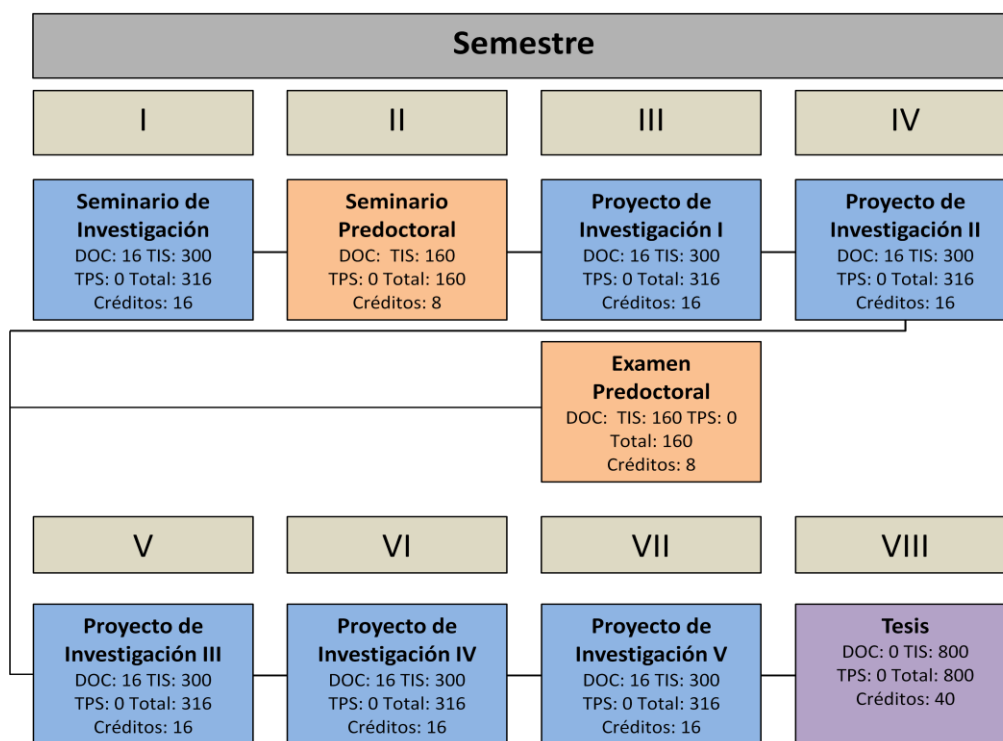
Semestre

I

II

III

IV

Seminario de Investigación
DOC: 16 TIS: 300
TPS: 0 Total: 316
Créditos: 16

Seminario Predoctoral
DOC: TIS: 160
TPS: 0 Total: 160
Créditos: 8

Proyecto de Investigación I
DOC: 16 TIS: 300
TPS: 0 Total: 316
Créditos: 16

Proyecto de Investigación II
DOC: 16 TIS: 300
TPS: 0 Total: 316
Créditos: 16

Examen Predoctoral
DOC: TIS: 160 TPS: 0
Total: 160
Créditos: 8

V

VI

VII

VIII

Proyecto de Investigación III
DOC: 16 TIS: 300
TPS: 0 Total: 316
Créditos: 16

Proyecto de Investigación IV
DOC: 16 TIS: 300
TPS: 0 Total: 316
Créditos: 16

Proyecto de Investigación V
DOC: 16 TIS: 300
TPS: 0 Total: 316
Créditos: 16

Tesis
DOC: 0 TIS: 800
TPS: 0 Total: 800
Créditos: 40